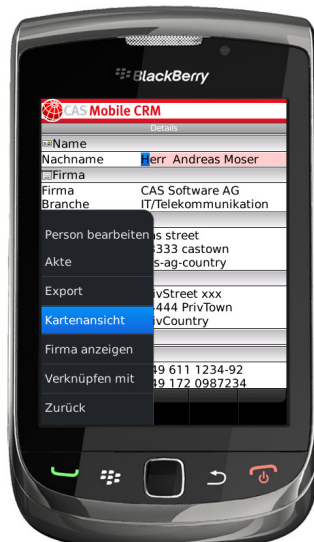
BlackBerry

CAS Mobile CRM

Details

Name

Nachname Herr Andreas Moser

Firma

Firma CAS Software AG

Branche IT/Telekommunikation

Person bearbeiten

Akte

Export

Kartenansicht

Firma anzeigen

Verknüpfen mit

Zurück

s street
3333 castown
s-ag-country

ivStreet xxx
444 PrivTown
ivCountry

49 611 1234-92
49 172 0987234